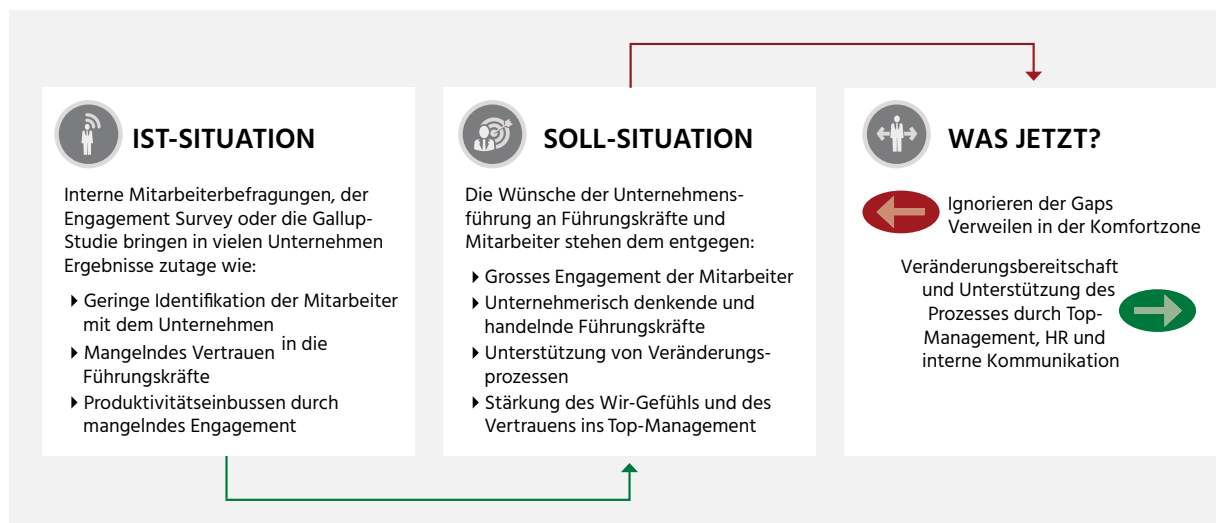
IST-SITUATION

Interne Mitarbeiterbefragungen, der Engagement Survey oder die Gallup-Studie bringen in vielen Unternehmen Ergebnisse zutage wie:

- Geringe Identifikation der Mitarbeiter mit dem Unternehmen
- Mangelndes Vertrauen in die Führungskräfte
- Produktivitätseinbussen durch mangelndes Engagement

SOLL-SITUATION

Die Wünsche der Unternehmensführung an Führungskräfte und Mitarbeiter stehen dem entgegen:

- Grosses Engagement der Mitarbeiter
- Unternehmerisch denkende und handelnde Führungskräfte
- Unterstützung von Veränderungsprozessen
- Stärkung des Wir-Gefühls und des Vertrauens ins Top-Management

WAS JETZT?

Ignorieren der Gaps
Verweilen in der Komfortzone

Veränderungsbereitschaft und Unterstützung des Prozesses durch Top-Management, HR und interne Kommunikation